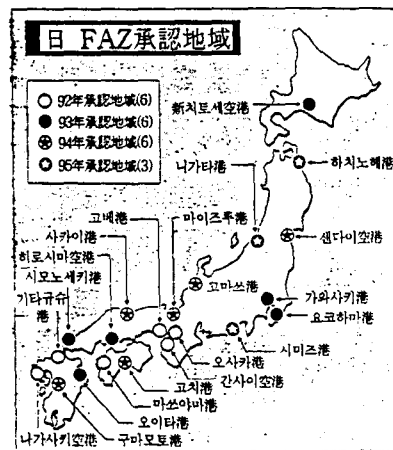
日 FAZ承認地域

○ 92年承認地域(6)
● 93年承認地域(6)
⊛ 94年承認地域(6)
○ 95年承認地域(3)

新치토세空港
하치노헤港
니가타港
센다이空港
마이즈루港
고베港
사카이港
히로시마空港
시모노세키港
기타큐슈港
고마쓰港
가와사키港
요코하마港
시미즈港
오사카港
간사이空港
고치港
마쓰야마港
오이타港
나가사키空港
구마모토港